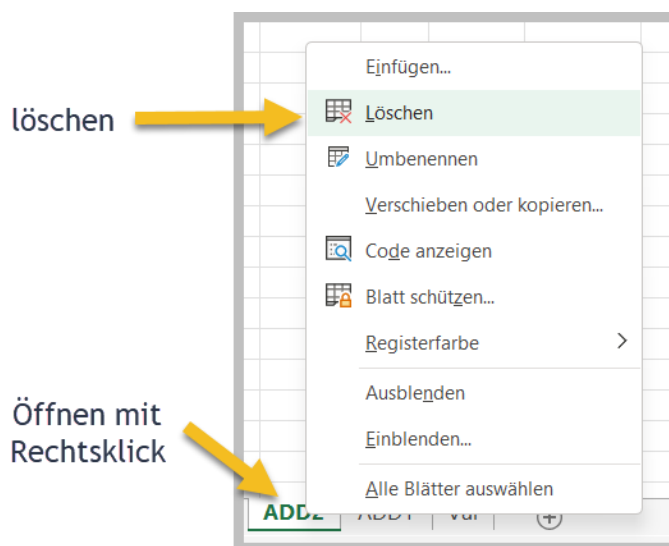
löschen

Öffnen mit Rechtsklick

Einfügen...
Löschen
Umbenennen
Verschieben oder kopieren...
Code anzeigen
Blatt schützen...
Registerfarbe
Ausblenden
Einblenden...
Alle Blätter auswählen

ADD2 ADD1 Var